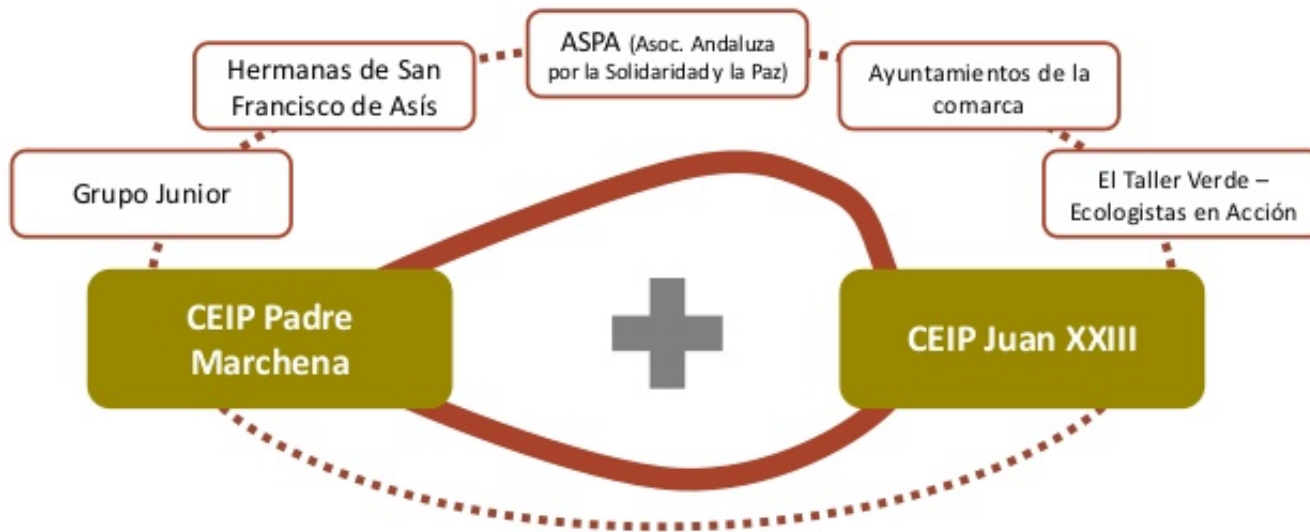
ASPA (Asoc. Andaluza por la Solidaridad y la Paz)

Hermanas de San Francisco de Asís

Ayuntamientos de la comarca

Grupo Junior

El Taller Verde – Ecologistas en Acción

CEIP Padre Marchena

CEIP Juan XXIII